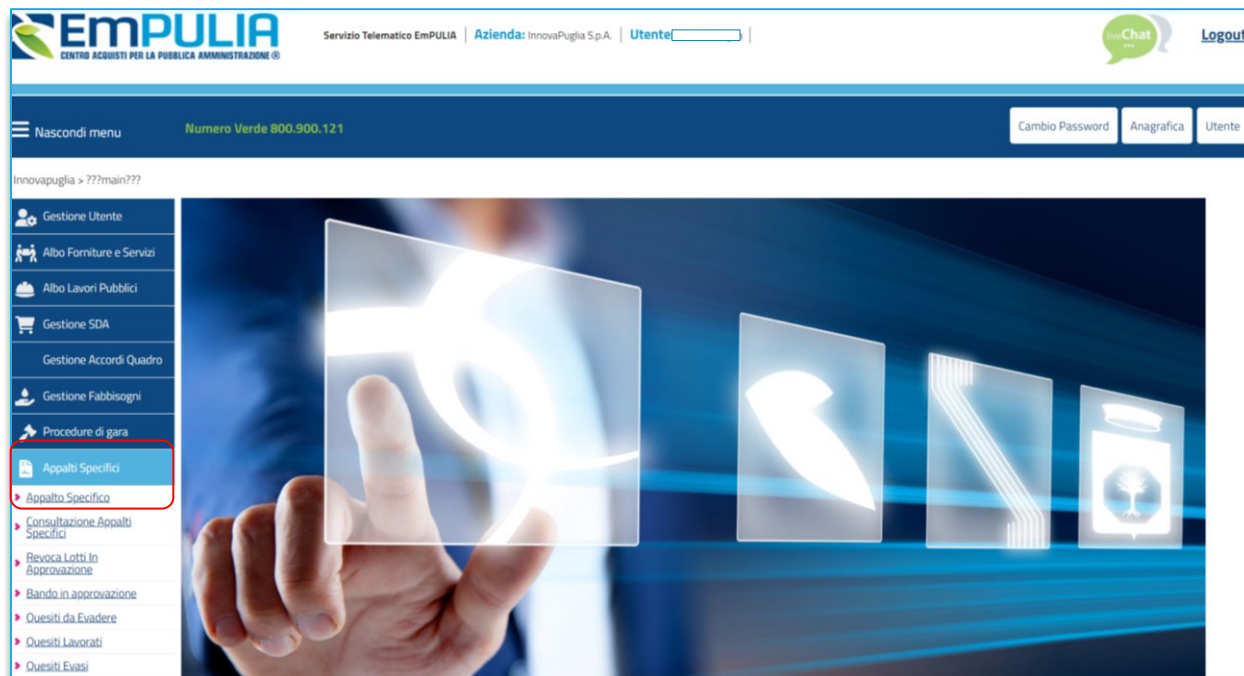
EmPULIA
CENTRO ACQUISTI PER LA PUBBLICA AMMINISTRAZIONE ®

Servizio Telematico EmPULIA | Azienda: InnovaPuglia S.p.A. | Utente

liveChat

Logout

Nascondi menu

Numero Verde 800.900.121

Cambio Password
Anagrafica
Utente

Innovapuglia > ???main???

Gestione Utente
Albo Forniture e Servizi
Albo Lavori Pubblici
Gestione SDA
Gestione Accordi Quadro
Gestione Fabbisogni
Procedure di gara
Appalti Specifici
Appalto Specifico
Consultazione Appalti Specifici
Revoca Lotti In Approvazione
Bando in approvazione
Quesiti da Evadere
Quesiti Lavorati
Quesiti Evasi